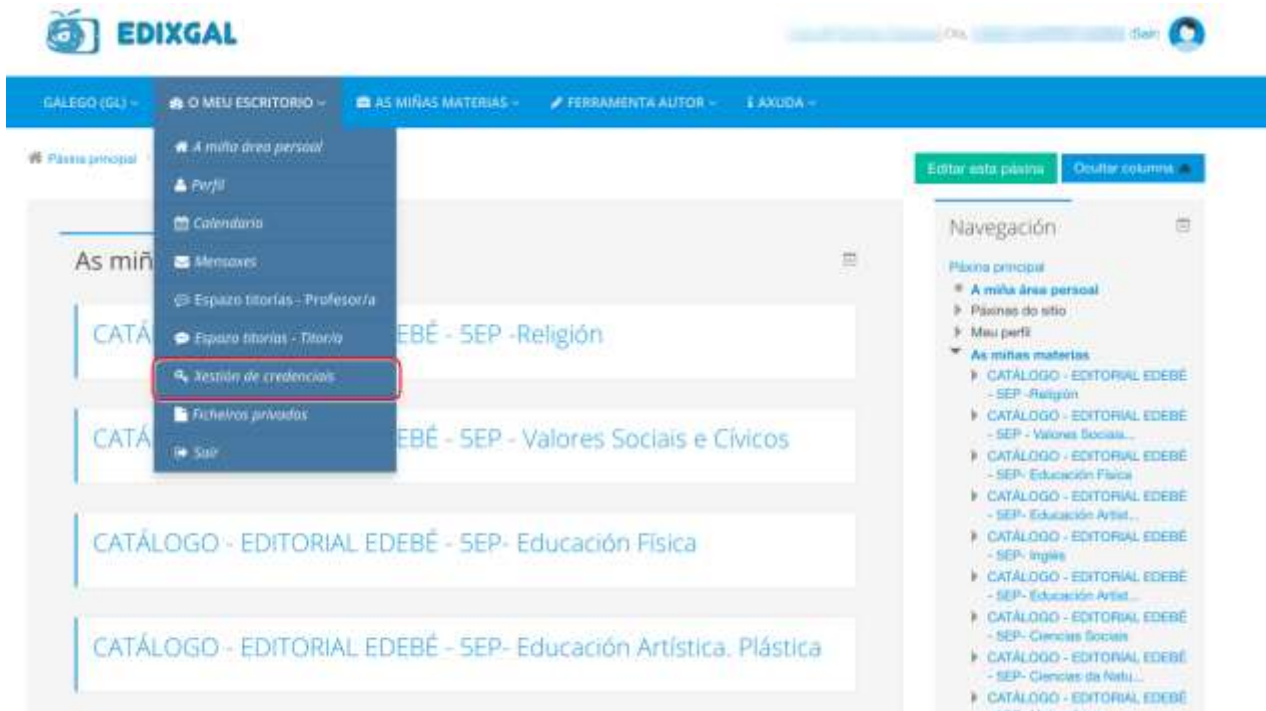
EDIXGAL

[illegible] Ola, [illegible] (Saír)

GALEGO (GL) O MEU ESCRITORIO AS MIÑAS MATERIAS FERRAMENTA AUTOR AXUDA

Páxina principal

A miña área persoal
Perfil
Calendario
Mensaxes
Espazo titorías - Profesor/a
Espazo titorías - Titor/a
Xestión de credenciais
Ficheiros privados
Saír

Editar esta páxina Ocultar columnas

As miñ

CATÁ EBÉ - 5EP -Religión

CATÁ EBÉ - 5EP - Valores Sociais e Cívicos

CATÁLOGO - EDITORIAL EDEBÉ - 5EP- Educación Física

CATÁLOGO - EDITORIAL EDEBÉ - 5EP- Educación Artística. Plástica

Navegación

Páxina principal
A miña área persoal
Páxinas do sitio
Meu perfil
As miñas materias
CATÁLOGO - EDITORIAL EDEBÉ - 5EP -Religión
CATÁLOGO - EDITORIAL EDEBÉ - 5EP - Valores Sociais...
CATÁLOGO - EDITORIAL EDEBÉ - 5EP- Educación Física
CATÁLOGO - EDITORIAL EDEBÉ - 5EP- Educación Artíst...
CATÁLOGO - EDITORIAL EDEBÉ - 5EP- Inglés
CATÁLOGO - EDITORIAL EDEBÉ - 5EP- Educación Artíst...
CATÁLOGO - EDITORIAL EDEBÉ - 5EP- Ciencias Sociais
CATÁLOGO - EDITORIAL EDEBÉ - 5EP- Ciencias da Natu...
CATÁLOGO - EDITORIAL EDEBÉ